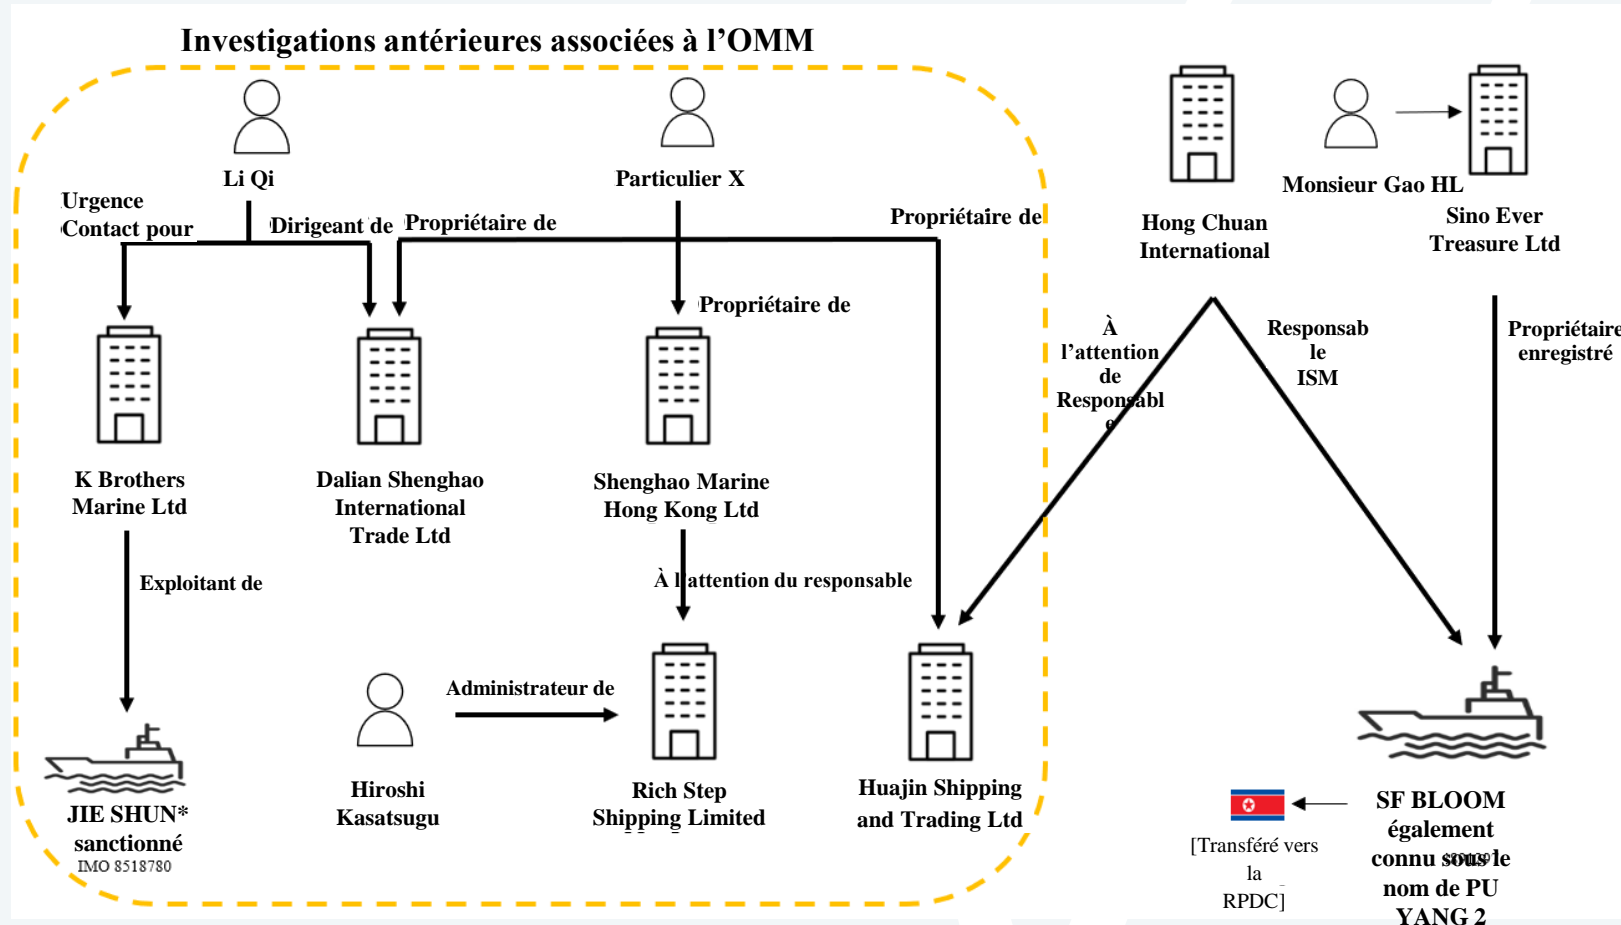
Investigations antérieures associées à l'OMM

Li Qi

Particulier X

Urgence Contact pour

Dirigeant de

Propriétaire de

Propriétaire de

Propriétaire de

K Brothers Marine Ltd

Dalian Shenghao International Trade Ltd

Shenghao Marine Hong Kong Ltd

Exploitant de

À l'attention du responsable

JIE SHUN* sanctionné
IMO 8518780

Hiroshi Kasatsugu

Administrateur de

Rich Step Shipping Limited

Huajin Shipping and Trading Ltd

Hong Chuan International

Monsieur Gao HL

Sino Ever Treasure Ltd

À l'attention de Responsable

Responsable ISM

Propriétaire enregistré

SF BLOOM également connu sous le nom de PU YANG 2

[Transféré vers la RPDC]